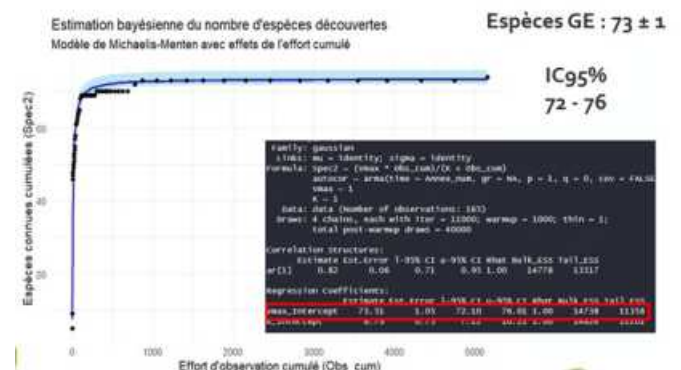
Estimation bayésienne du nombre d'espèces découvertes
Modèle de Michaelis-Menten avec effets de l'effort cumulé

Espèces GE : 73 ± 1

IC95%
72 - 76

Family: gaussian
Links: mu = identity; sigma = identity
Formula: Spec2 ~ (vmax * Obs_cum)/(K + Obs_cum)
autocor ~ arma(time = Annee_num, gr = NA, p = 1, q = 0, cov = FALSE)
vmax ~ 1
K ~ 1
Data: data (Number of observations: 165)
Draws: 4 chains, each with iter = 11000; warmup = 1000; thin = 1;
total post-warmup draws = 40000

Correlation Structures:
Estimate Est.Error l-95% CI u-95% CI Rhat Bulk_ESS Tail_ESS
ar[1] 0.82 0.06 0.71 0.95 1.00 14778 13317

Regression Coefficients:
Estimate Est.Error l-95% CI u-95% CI Rhat Bulk_ESS Tail_ESS
vmax_Intercept 73.31 1.05 72.10 76.01 1.00 14738 11358
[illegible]

Espèces connues cumulées (Spec2)
60
40
20

0 1000 2000 3000 4000 5000
Effort d'observation cumulé (Obs_cum)